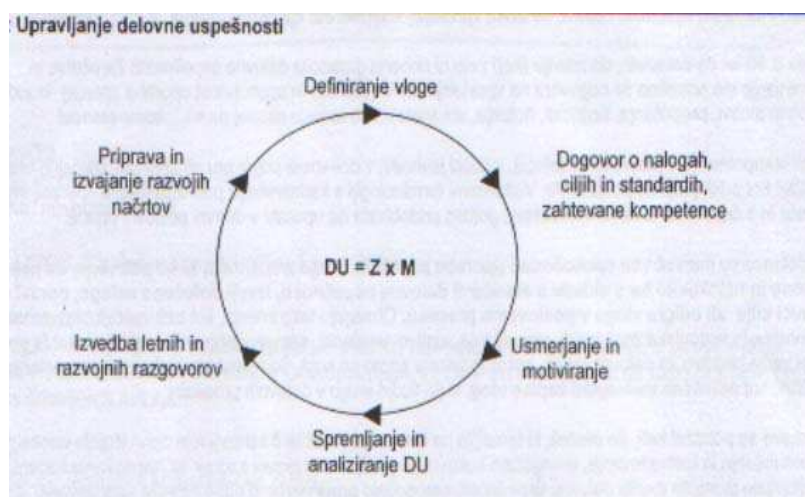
Upravljanje delovne uspešnosti

Definiranje vloge

Dogovor o nalogah, ciljih in standardih, zahtevane kompetence

Usmerjanje in motiviranje

Spremljanje in analiziranje DU

Izvedba letnih in razvojnih razgovorov

Priprava in izvajanje razvojih načrtov

DU = Z x M